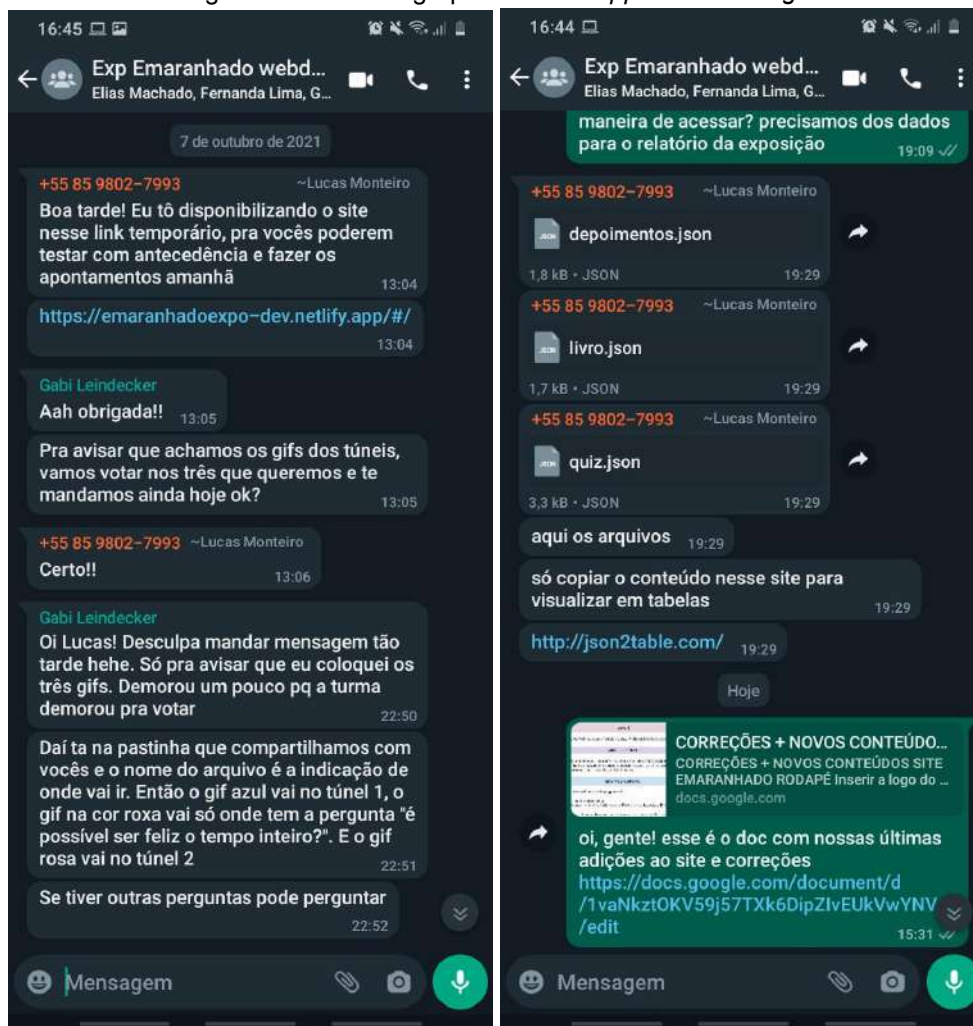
16:45

Exp Emaranhado webd...
Elias Machado, Fernanda Lima, G...

7 de outubro de 2021

+55 85 9802-7993 ~Lucas Monteiro
Boa tarde! Eu tô disponibilizando o site nesse link temporário, pra vocês poderem testar com antecedência e fazer os apontamentos amanhã 13:04

https://emaranhadoexpo-dev.netlify.app/#/ 13:04

Gabi Leindecker
Aah obrigada!! 13:05

Pra avisar que achamos os gifs dos túneis, vamos votar nos três que queremos e te mandamos ainda hoje ok? 13:05

+55 85 9802-7993 ~Lucas Monteiro
Certo!! 13:06

Gabi Leindecker
Oi Lucas! Desculpa mandar mensagem tão tarde hehe. Só pra avisar que eu coloquei os três gifs. Demorou um pouco pq a turma demorou pra votar 22:50

Daí ta na pastinha que compartilhamos com vocês e o nome do arquivo é a indicação de onde vai ir. Então o gif azul vai no túnel 1, o gif na cor roxa vai só onde tem a pergunta "é possível ser feliz o tempo inteiro?". E o gif rosa vai no túnel 2 22:51

Se tiver outras perguntas pode perguntar 22:52

Mensagem

16:44

Exp Emaranhado webd...
Elias Machado, Fernanda Lima, G...

maneira de acessar? precisamos dos dados para o relatório da exposição 19:09

+55 85 9802-7993 ~Lucas Monteiro
depoimentos.json
1,8 kB • JSON 19:29

+55 85 9802-7993 ~Lucas Monteiro
livro.json
1,7 kB • JSON 19:29

+55 85 9802-7993 ~Lucas Monteiro
quiz.json
3,3 kB • JSON 19:29

aqui os arquivos 19:29

só copiar o conteúdo nesse site para visualizar em tabelas 19:29

http://json2table.com/ 19:29

Hoje

CORREÇÕES + NOVOS CONTEÚDO...
CORREÇÕES + NOVOS CONTEÚDOS SITE EMARANHADO RODAPÉ Inserir a logo do ...
docs.google.com

oi, gente! esse é o doc com nossas últimas adições ao site e correções
https://docs.google.com/document/d/1vaNkztOKV59j57TXk6DipZIvEUkVwYNV/edit 15:31

Mensagem